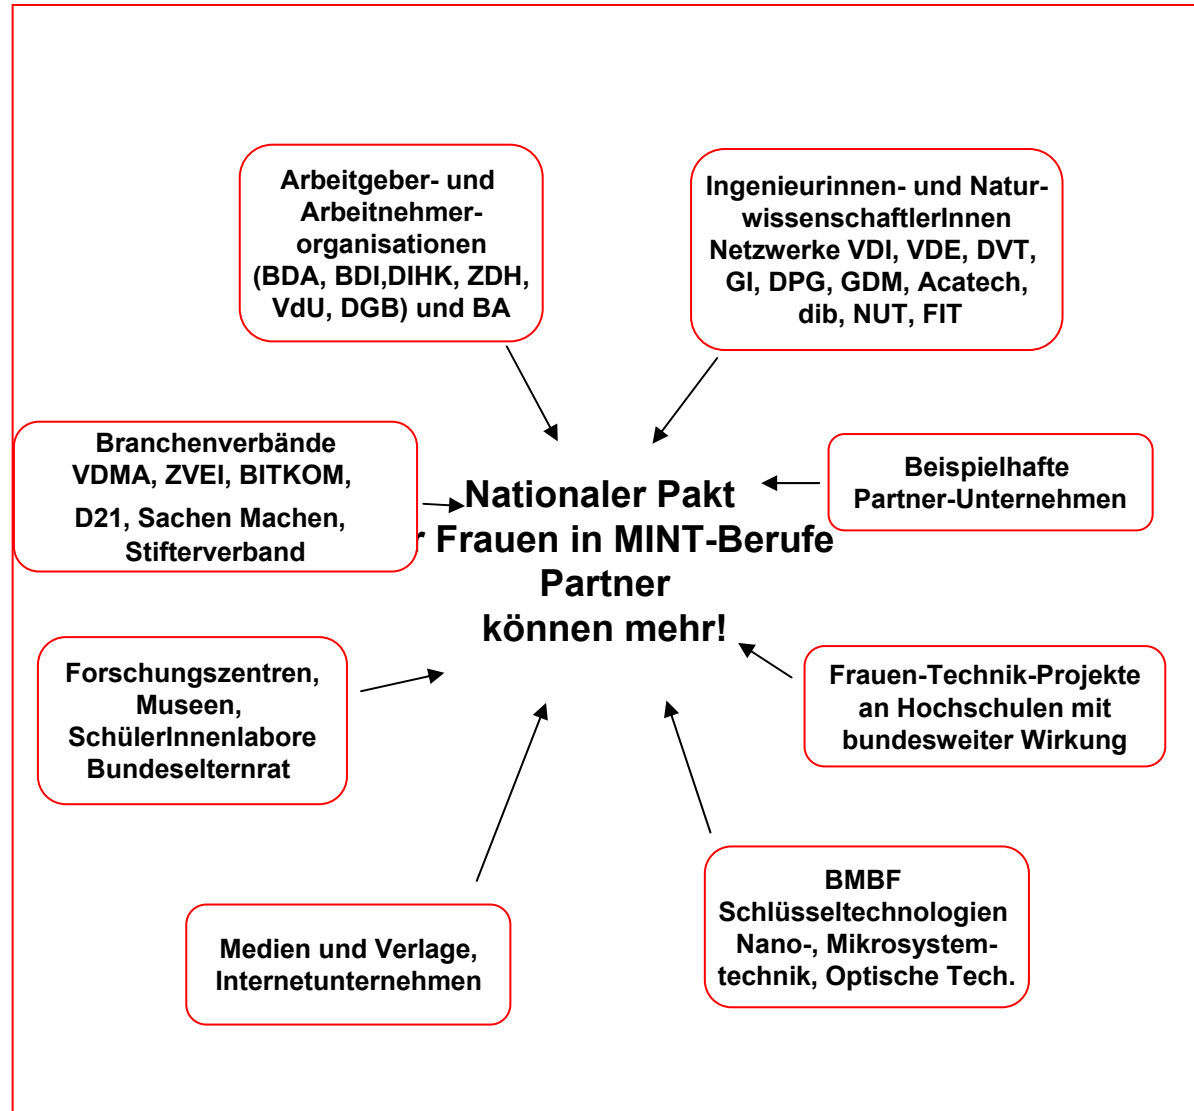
Arbeitgeber- und Arbeitnehmer-organisationen (BDA, BDI,DIHK, ZDH, VdU, DGB) und BA

Ingenieurinnen- und Natur-wissenschaftlerInnen Netzwerke VDI, VDE, DVT, GI, DPG, GDM, Acatech, dib, NUT, FIT

Branchenverbände VDMA, ZVEI, BITKOM, D21, Sachen Machen, Stifterverband

Nationaler Pakt
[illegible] Frauen in MINT-Berufe
Partner
können mehr!

Beispielhafte Partner-Unternehmen

Forschungszentren, Museen, SchülerInnenlabore Bundeselternrat

Frauen-Technik-Projekte an Hochschulen mit bundesweiter Wirkung

BMBF
Schlüsseltechnologien Nano-, Mikrosystem-technik, Optische Tech.

Medien und Verlage, Internetunternehmen